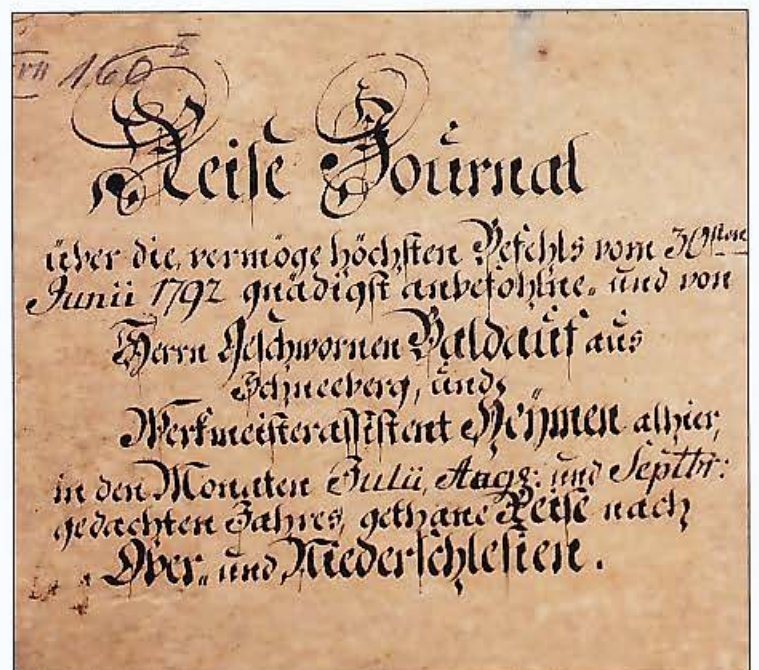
VII 160 b

Reise Journal

über die, vermöge höchsten Befehls vom 30sten Junii 1792 gnädigst anbefohlne, und von Herrn Geschwornen Baldauf aus Schneeberg, und Werkmeisterassistent Heynen allhier, in den Monaten Julii, Augg: und Septbr: gedachten Jahres, gethane Reise nach Ober- und Niederschlesien.